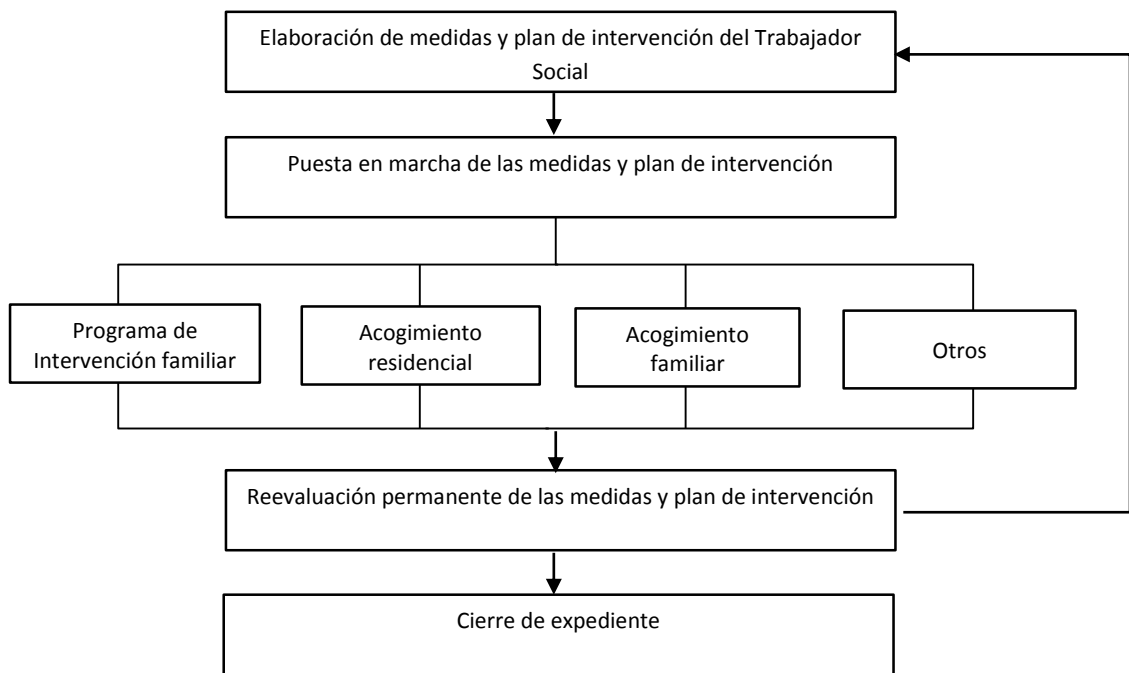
Elaboración de medidas y plan de intervención del Trabajador Social

Puesta en marcha de las medidas y plan de intervención

Programa de Intervención familiar

Acogimiento residencial

Acogimiento familiar

Otros

Reevaluación permanente de las medidas y plan de intervención

Cierre de expediente